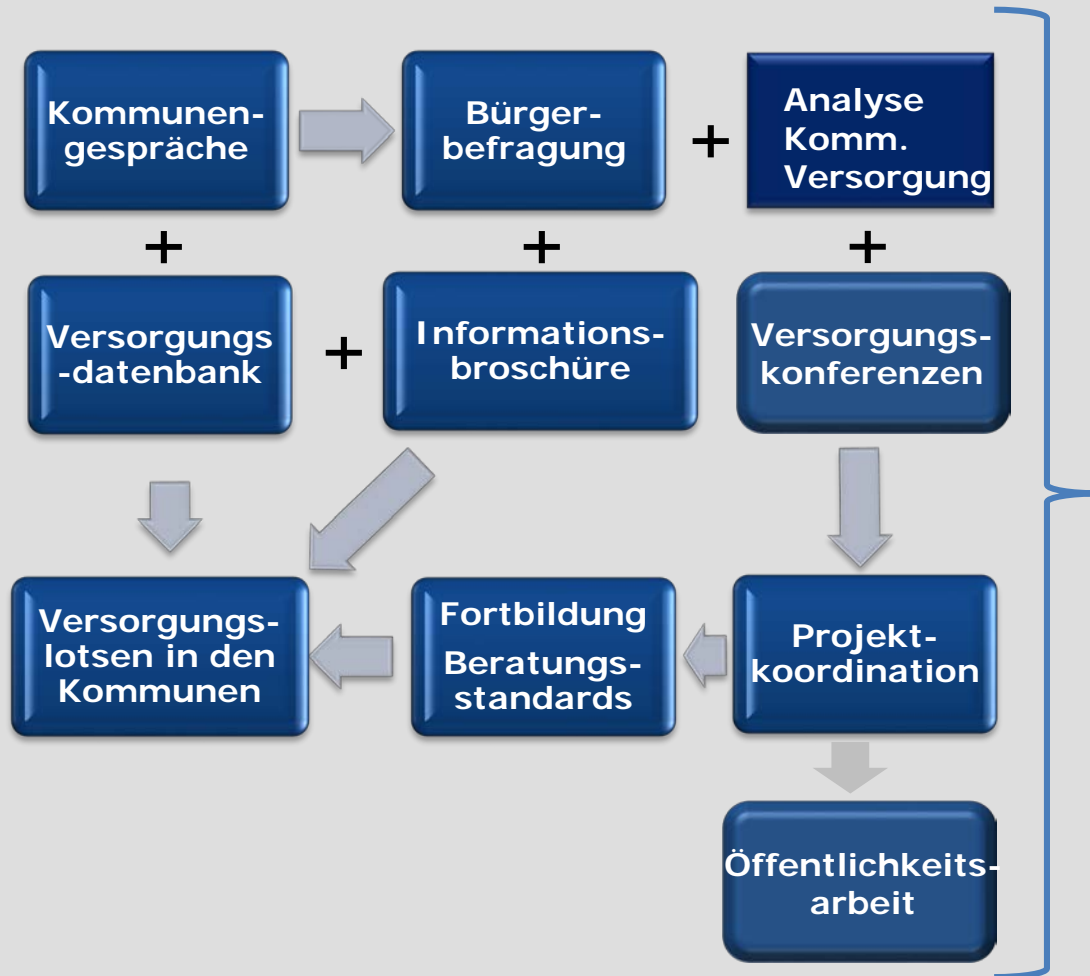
Kommunengespräche

Bürgerbefragung

+

Analyse Komm. Versorgung

+

+

+

Versorgungs-datenbank

+

Informationsbroschüre

Versorgungskonferenzen

Versorgungslotsen in den Kommunen

Fortbildung

Beratungsstandards

Projektkoordination

Öffentlichkeitsarbeit